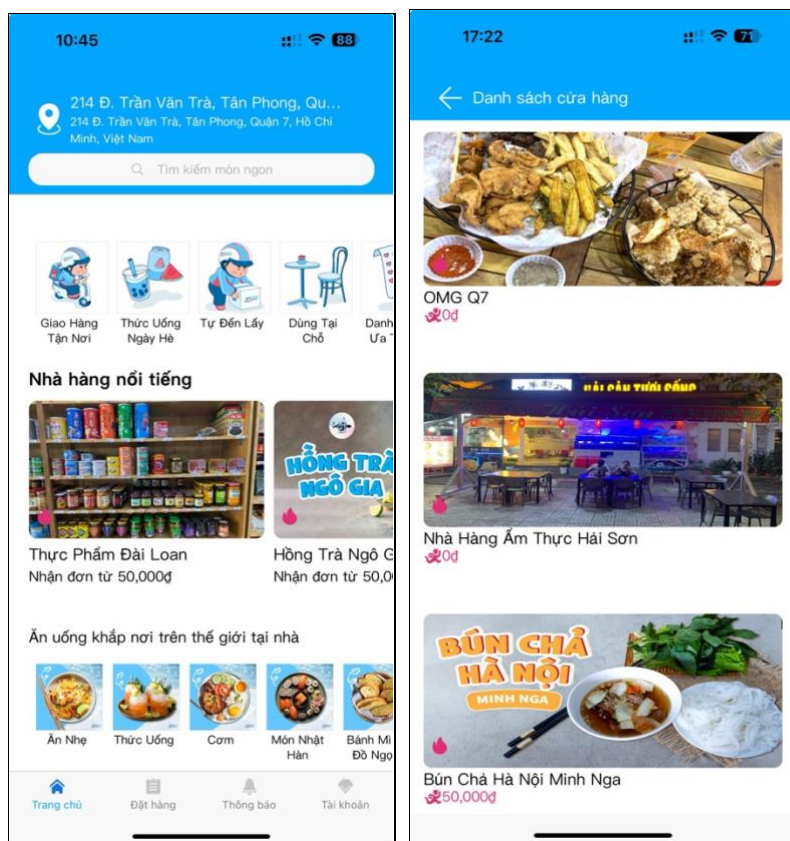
10:45

88

214 Đ. Trần Văn Trà, Tân Phong, Qu...

214 Đ. Trần Văn Trà, Tân Phong, Quận 7, Hồ Chí Minh, Việt Nam

Tìm kiếm món ngon

Giao Hàng Tận Nơi

Thức Uống Ngày Hè

Tự Đến Lấy

Dùng Tại Chỗ

Danh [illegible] Ưa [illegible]

Nhà hàng nổi tiếng

HỒNG TRÀ NGÔ GIA

Thực Phẩm Đài Loan

Nhận đơn từ 50,000₫

Hồng Trà Ngô G

Nhận đơn từ 50,0

Ăn uống khắp nơi trên thế giới tại nhà

Ăn Nhẹ

Thức Uống

Cơm

Món Nhật Hàn

Bánh Mì Đồ Ngọ

Trang chủ

Đặt hàng

Thông báo

Tài khoản

17:22

71

Danh sách cửa hàng

OMG Q7

0₫

HẢI SẢN TƯƠI SỐNG

Nhà Hàng Ẩm Thực Hải Sơn

0₫

BÚN CHẢ HÀ NỘI

MINH NGA

Bún Chả Hà Nội Minh Nga

50,000₫